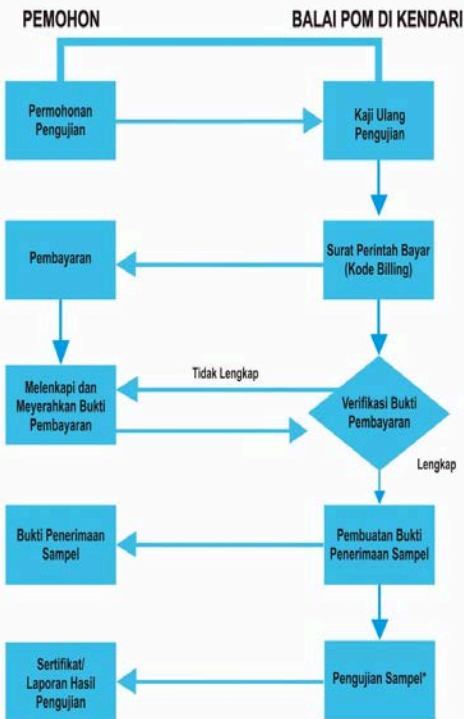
PEMOHON

BALAI POM DI KENDARI

Permohonan Pengujian

Kaji Ulang Pengujian

Pembayaran

Surat Perintah Bayar (Kode Billing)

Tidak Lengkap

Melenkapi dan Meyerahkan Bukti Pembayaran

Verifikasi Bukti Pembayaran

Lengkap

Bukti Penerimaan Sampel

Pembuatan Bukti Penerimaan Sampel

Sertifikat/ Laporan Hasil Pengujian

Pengujian Sampel*